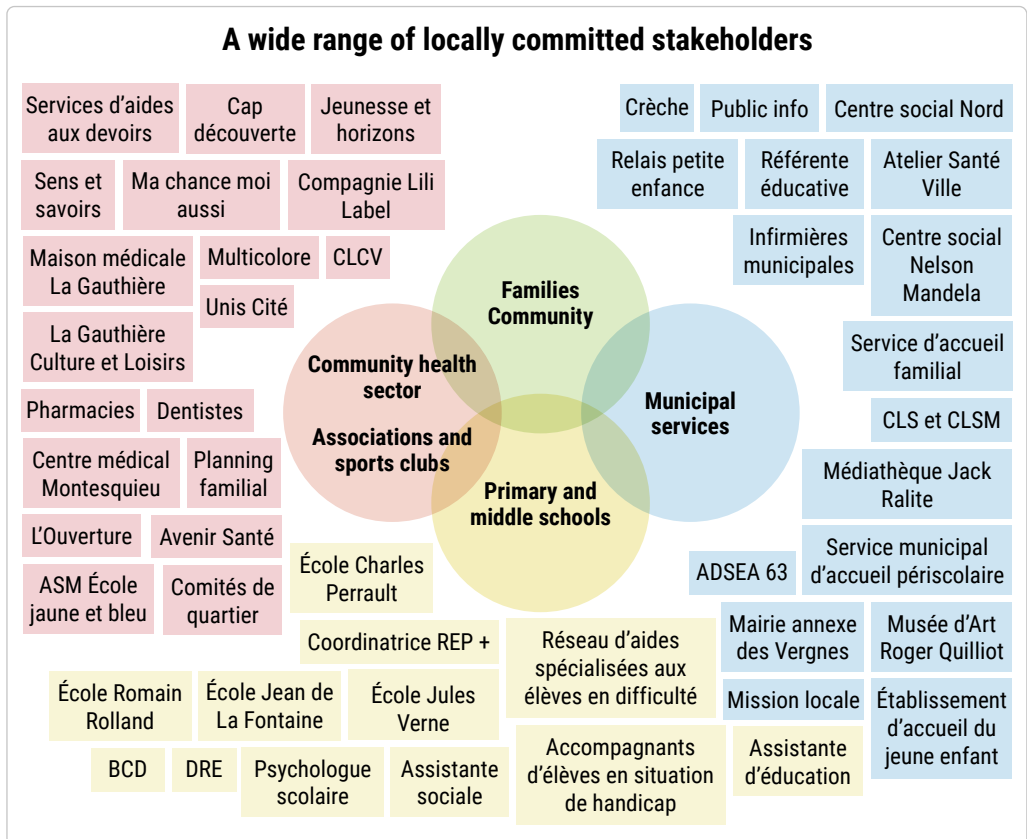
A wide range of locally committed stakeholders

Services d'aides aux devoirs

Cap découverte

Jeunesse et horizons

Sens et savoirs

Ma chance moi aussi

Compagnie Lili Label

Maison médicale La Gauthière

Multicolore

CLCV

Unis Cité

La Gauthière Culture et Loisirs

Pharmacies

Dentistes

Centre médical Montesquieu

Planning familial

L'Ouverture

Avenir Santé

ASM École jaune et bleu

Comités de quartier

Crèche

Public info

Centre social Nord

Relais petite enfance

Référente éducative

Atelier Santé Ville

Infirmières municipales

Centre social Nelson Mandela

Service d'accueil familial

CLS et CLSM

Médiathèque Jack Ralite

ADSEA 63

Service municipal d'accueil périscolaire

Families Community

Community health sector

Associations and sports clubs

Municipal services

Primary and middle schools

École Charles Perrault

Coordinatrice REP +

Réseau d'aides spécialisées aux élèves en difficulté

Mairie annexe des Vergnes

Musée d'Art Roger Quilliot

Mission locale

Établissement d'accueil du jeune enfant

École Romain Rolland

École Jean de La Fontaine

École Jules Verne

Accompagnants d'élèves en situation de handicap

Assistante d'éducation

BCD

DRE

Psychologue scolaire

Assistante sociale